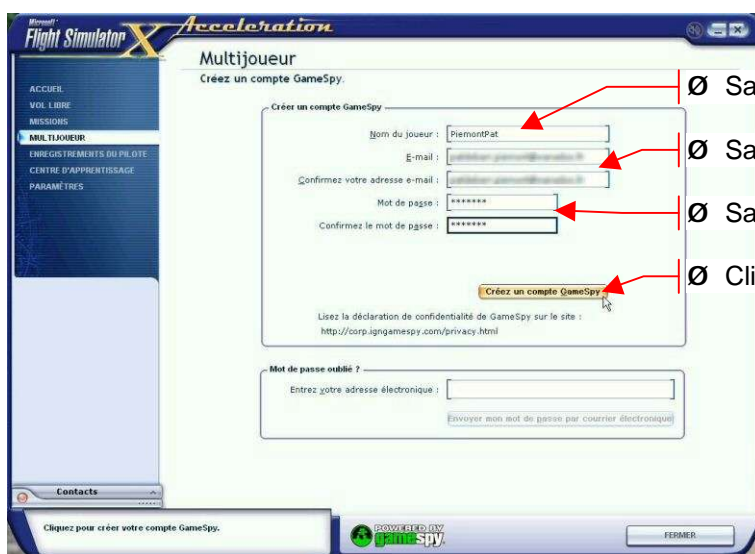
Microsoft Flight Simulator X Acceleration

Multijoueur
Créez un compte GameSpy.

ACCUEIL
VOL LIBRE
MISSIONS
MULTIJOUEUR
ENREGISTREMENTS DU PILOTE
CENTRE D'APPRENTISSAGE
PARAMÈTRES

Créer un compte GameSpy
Nom du joueur : PiemontPat
E-mail : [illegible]
Confirmez votre adresse e-mail : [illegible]
Mot de passe : *******
Confirmez le mot de passe : *******

Créez un compte GameSpy

Lisez la déclaration de confidentialité de GameSpy sur le site : http://corp.igngamespy.com/privacy.html

Mot de passe oublié ?
Entrez votre adresse électronique :
Envoyer mon mot de passe par courrier électronique

Contacts

Cliquez pour créer votre compte GameSpy.

POWERED BY gamespy

FERMER

Ø Sa
Ø Sa
Ø Sa
Ø Cli